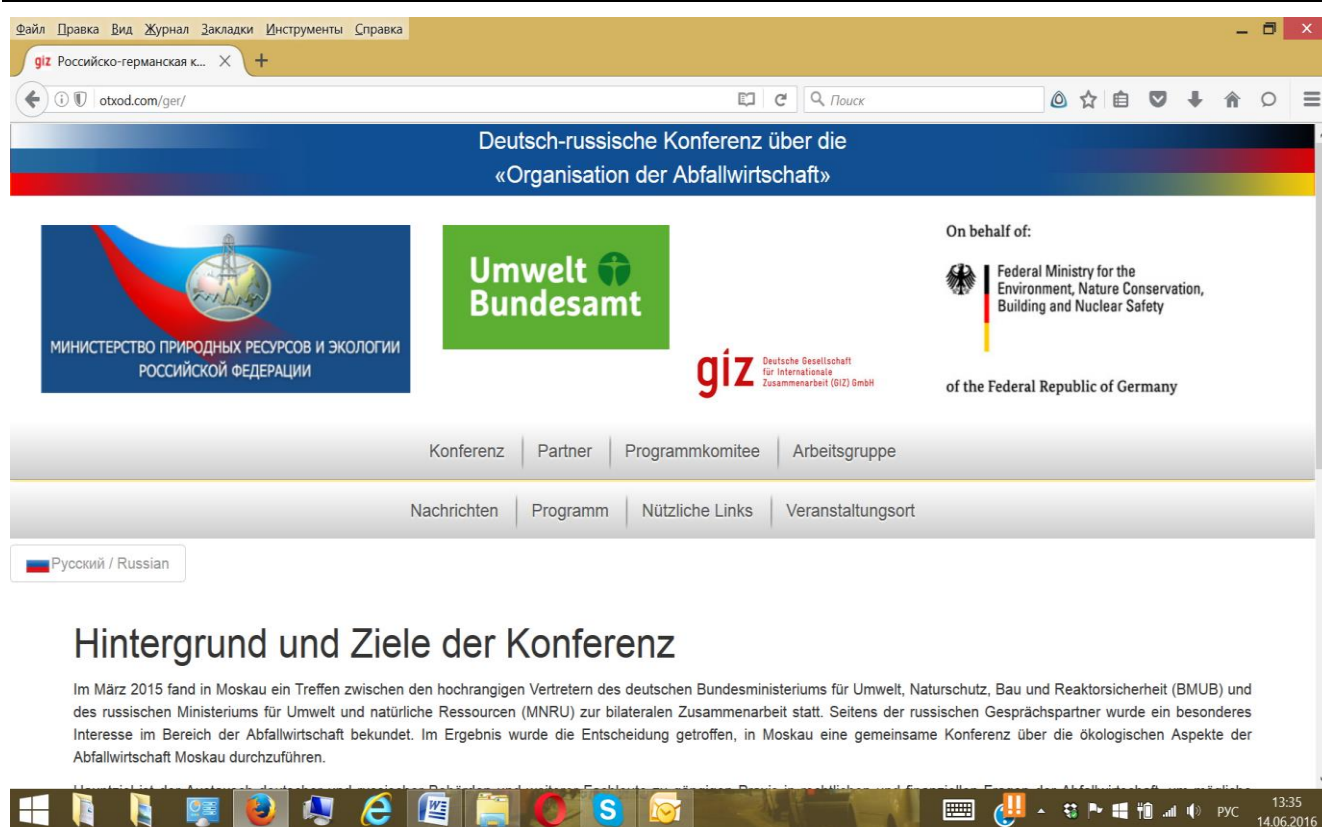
Файл Правка Вид Журнал Закладки Инструменты Справка

giz Российско-германская к...

otxod.com/ger/

Поиск

Deutsch-russische Konferenz über die «Organisation der Abfallwirtschaft»

МИНИСТЕРСТВО ПРИРОДНЫХ РЕСУРСОВ И ЭКОЛОГИИ РОССИЙСКОЙ ФЕДЕРАЦИИ

Umwelt Bundesamt

giz Deutsche Gesellschaft für Internationale Zusammenarbeit (GIZ) GmbH

On behalf of:

Federal Ministry for the Environment, Nature Conservation, Building and Nuclear Safety

of the Federal Republic of Germany

Konferenz | Partner | Programmkomitee | Arbeitsgruppe

Nachrichten | Programm | Nützliche Links | Veranstaltungsort

Русский / Russian

Hintergrund und Ziele der Konferenz

Im März 2015 fand in Moskau ein Treffen zwischen den hochrangigen Vertretern des deutschen Bundesministeriums für Umwelt, Naturschutz, Bau und Reaktorsicherheit (BMUB) und des russischen Ministeriums für Umwelt und natürliche Ressourcen (MNRU) zur bilateralen Zusammenarbeit statt. Seitens der russischen Gesprächspartner wurde ein besonderes Interesse im Bereich der Abfallwirtschaft bekundet. Im Ergebnis wurde die Entscheidung getroffen, in Moskau eine gemeinsame Konferenz über die ökologischen Aspekte der Abfallwirtschaft Moskau durchzuführen.

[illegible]

РУС 13:35 14.06.2016